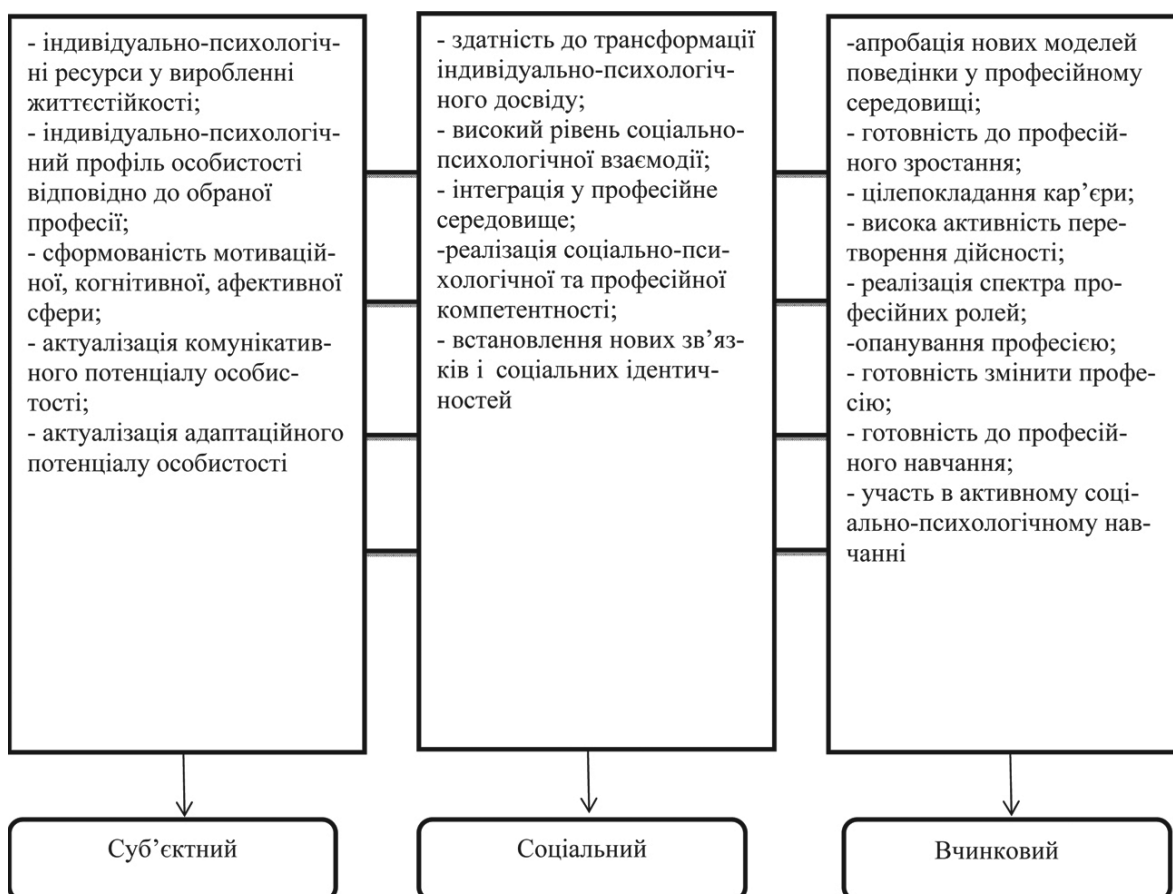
- індивідуально-психологічні ресурси у виробленні життєстійкості;
- індивідуально-психологічний профіль особистості відповідно до обраної професії;
- сформованість мотиваційної, когнітивної, афективної сфери;
- актуалізація комунікативного потенціалу особистості;
- актуалізація адаптаційного потенціалу особистості

Суб’єктний

- здатність до трансформації індивідуально-психологічного досвіду;
- високий рівень соціально-психологічної взаємодії;
- інтеграція у професійне середовище;
-реалізація соціально-психологічної та професійної компетентності;
- встановлення нових зв’язків і соціальних ідентичностей

Соціальний

-апробація нових моделей поведінки у професійному середовищі;
- готовність до професійного зростання;
- цілепокладання кар’єри;
- висока активність перетворення дійсності;
- реалізація спектра професійних ролей;
-опанування професією;
- готовність змінити професію;
- готовність до професійного навчання;
- участь в активному соціально-психологічному навчанні

Вчинковий